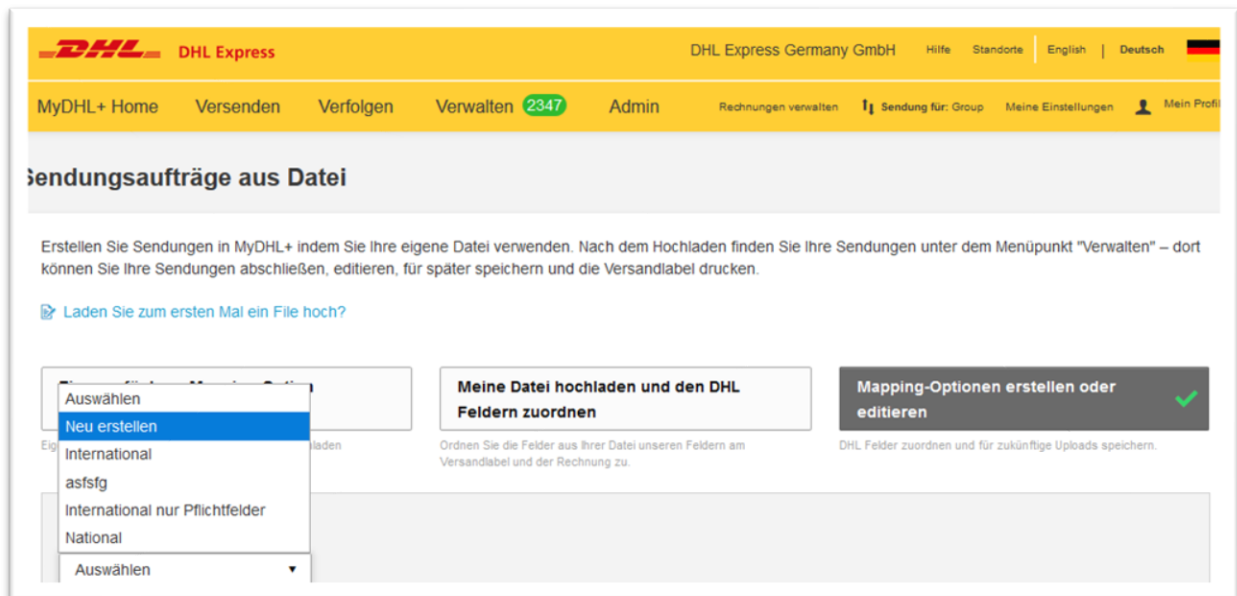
DHL DHL Express DHL Express Germany GmbH Hilfe Standorte English | Deutsch

MyDHL+ Home Versenden Verfolgen Verwalten 2347 Admin Rechnungen verwalten Sendung für: Group Meine Einstellungen Mein Profil

Sendungsaufträge aus Datei

Erstellen Sie Sendungen in MyDHL+ indem Sie Ihre eigene Datei verwenden. Nach dem Hochladen finden Sie Ihre Sendungen unter dem Menüpunkt "Verwalten" – dort können Sie Ihre Sendungen abschließen, editieren, für später speichern und die Versandlabel drucken.

Laden Sie zum ersten Mal ein File hoch?

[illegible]

Eig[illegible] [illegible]laden

Auswählen
Neu erstellen
International
asfsfg
International nur Pflichtfelder
National

Auswählen

Meine Datei hochladen und den DHL Feldern zuordnen

Ordnen Sie die Felder aus Ihrer Datei unseren Feldern am Versandlabel und der Rechnung zu.

Mapping-Optionen erstellen oder editieren

DHL Felder zuordnen und für zukünftige Uploads speichern.